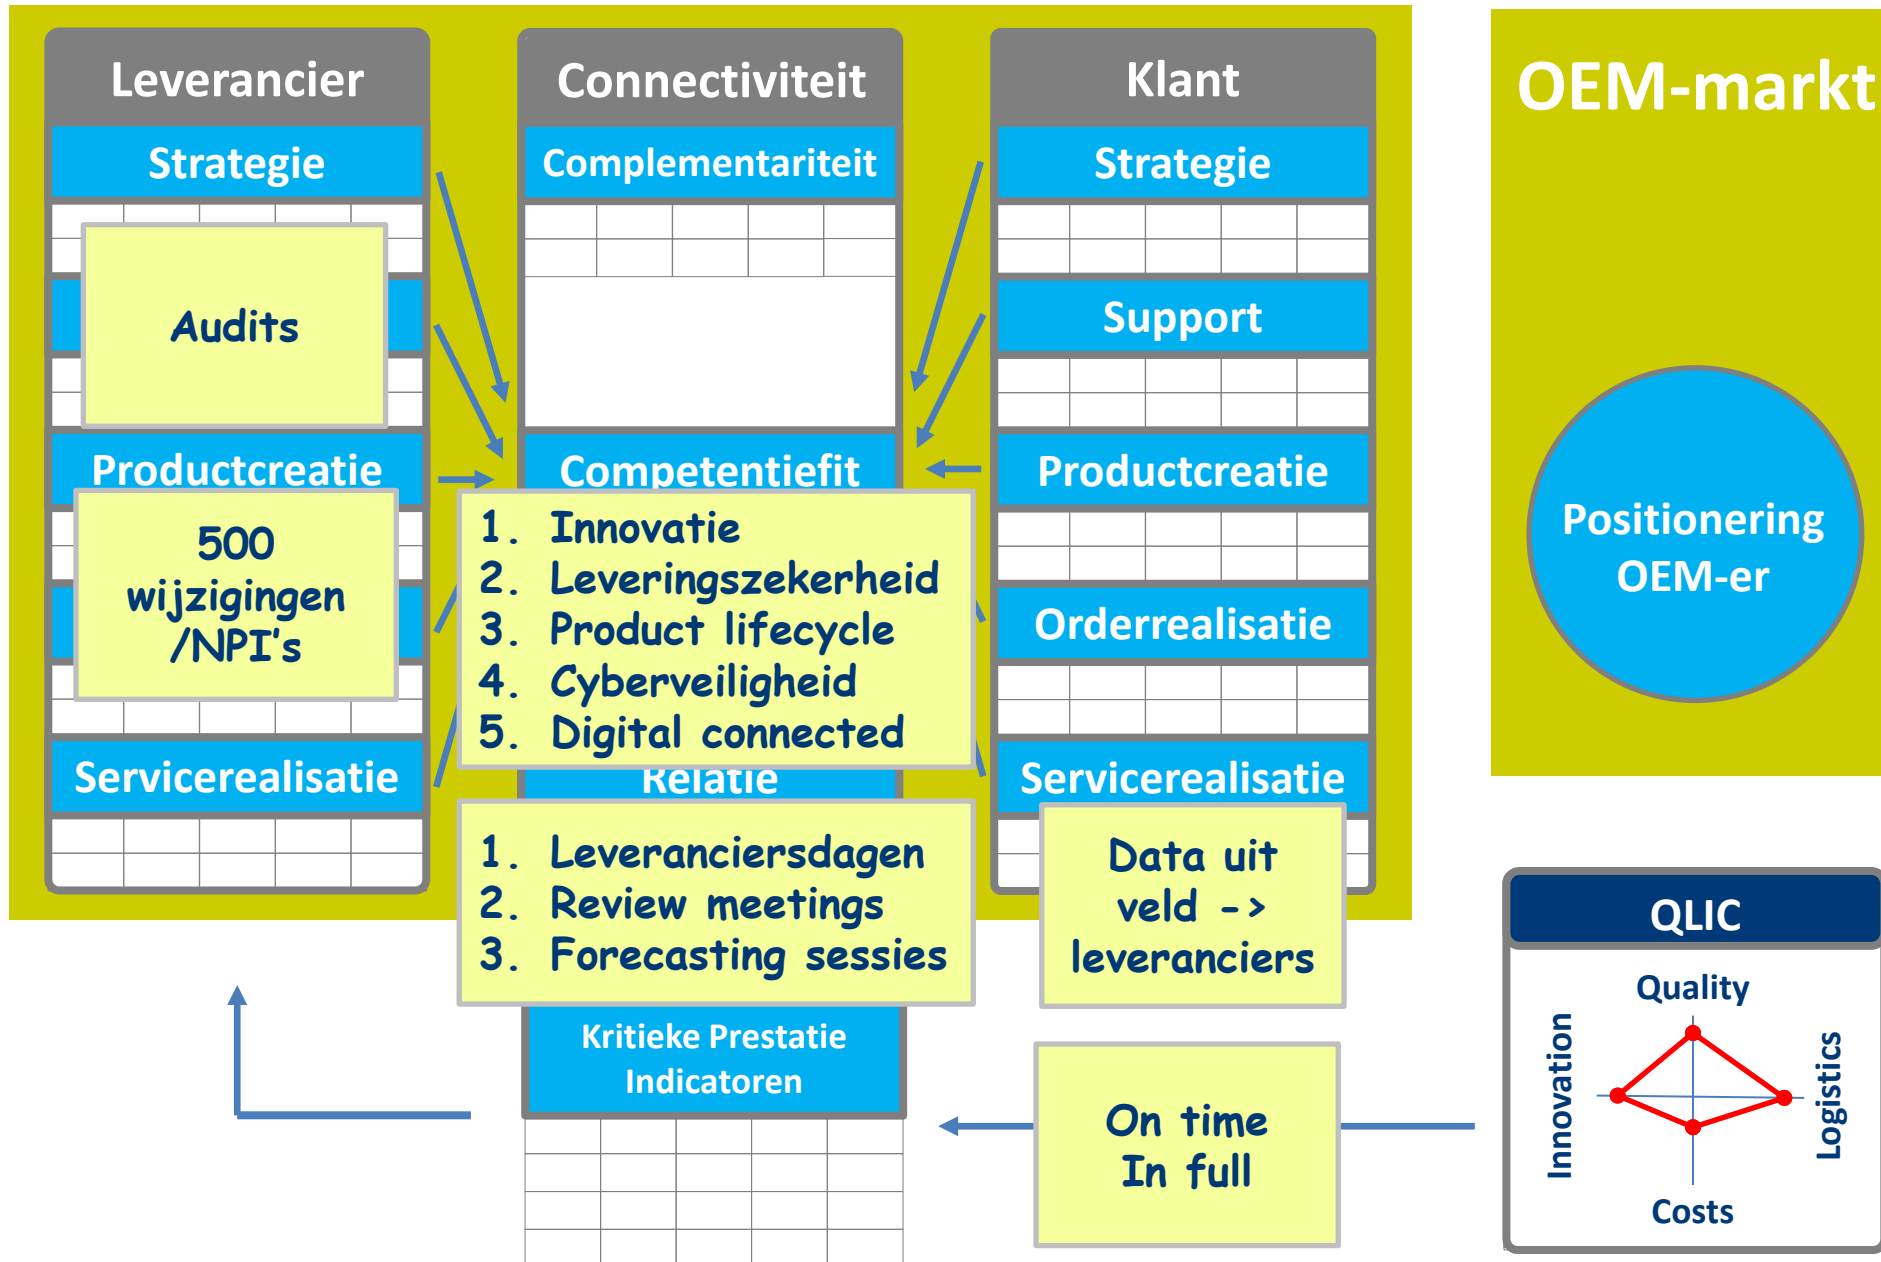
Leverancier

Strategie

Audits

Productcreatie

500 wijzigingen /NPI's

Servicerealisatie

Connectiviteit

Complementariteit

Competentiefit

1. Innovatie
2. Leveringszekerheid
3. Product lifecycle
4. Cyberveiligheid
5. Digital connected

Relatie

1. Leveranciersdagen
2. Review meetings
3. Forecasting sessies

Kritieke Prestatie Indicatoren

Klant

Strategie

Support

Productcreatie

Orderrealisatie

Servicerealisatie

Data uit veld -> leveranciers

On time In full

OEM-markt

Positionering OEM-er

QLIC

Quality

Innovation

Logistics

Costs